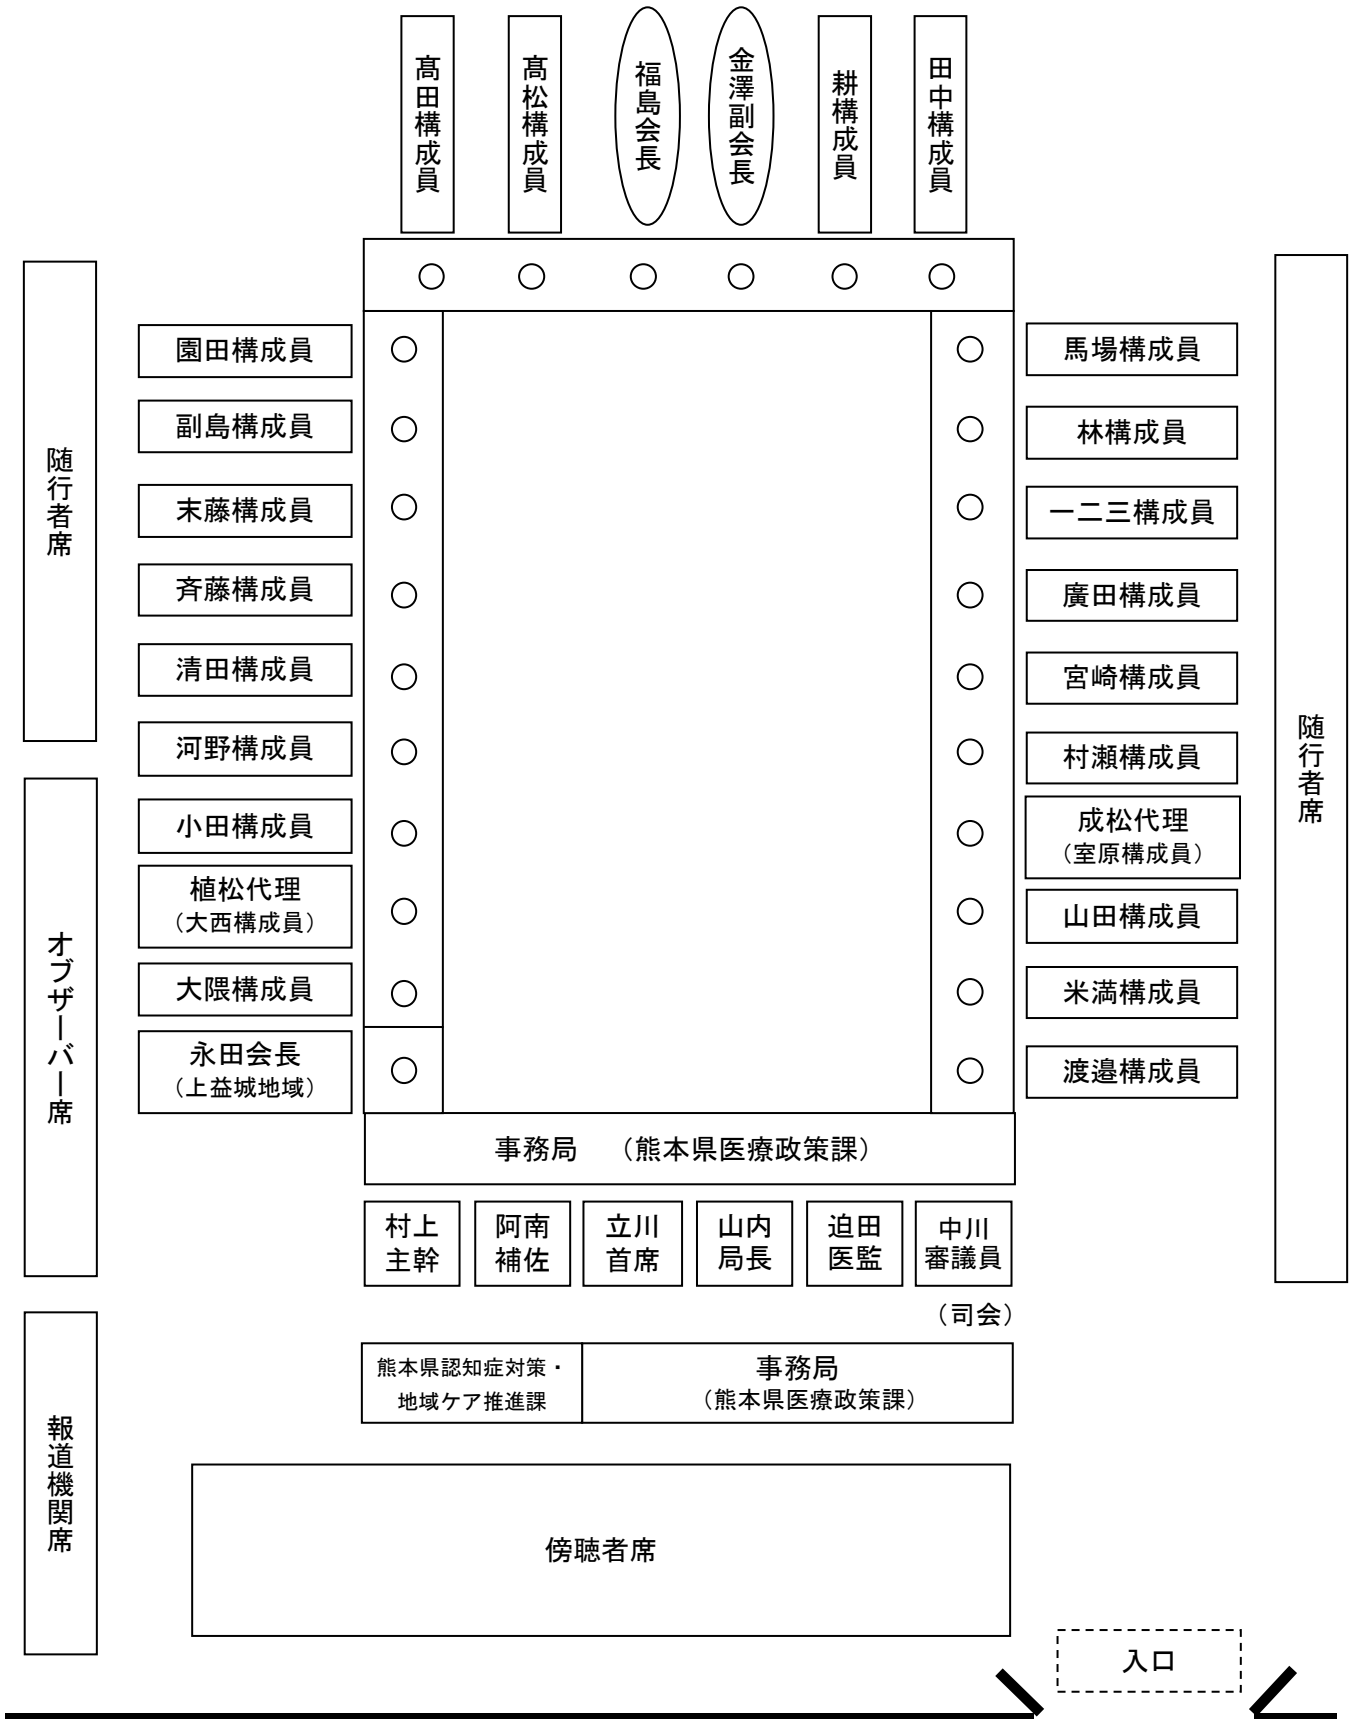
髙田構成員

髙松構成員

福島会長

金澤副会長

耕構成員

田中構成員

随行者席

園田構成員

副島構成員

末藤構成員

斉藤構成員

清田構成員

河野構成員

小田構成員

植松代理
（大西構成員）

大隈構成員

永田会長
（上益城地域）

オブザーバー席

馬場構成員

林構成員

一二三構成員

廣田構成員

宮崎構成員

村瀬構成員

成松代理
（室原構成員）

山田構成員

米満構成員

渡邉構成員

随行者席

事務局　（熊本県医療政策課）

村上主幹

阿南補佐

立川首席

山内局長

迫田医監

中川審議員

（司会）

熊本県認知症対策・地域ケア推進課

事務局
（熊本県医療政策課）

報道機関席

傍聴者席

入口